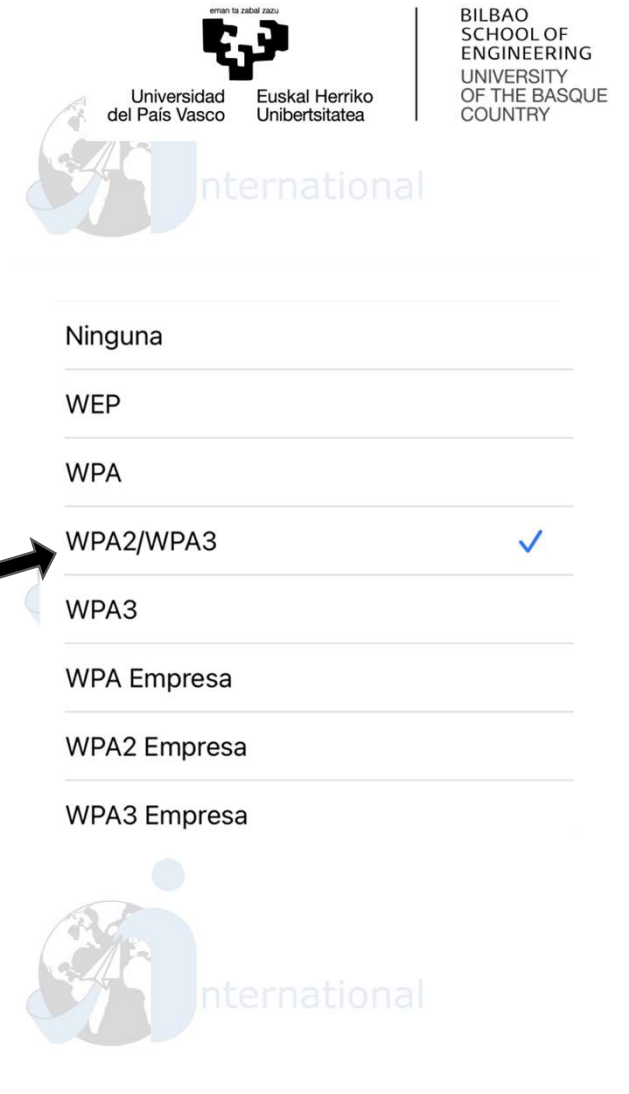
eman ta zabal zazu

Universidad del País Vasco

Euskal Herriko Unibertsitatea

BILBAO SCHOOL OF ENGINEERING

UNIVERSITY OF THE BASQUE COUNTRY

nternational

Ninguna

WEP

WPA

WPA2/WPA3 ✓

WPA3

WPA Empresa

WPA2 Empresa

WPA3 Empresa

nternational